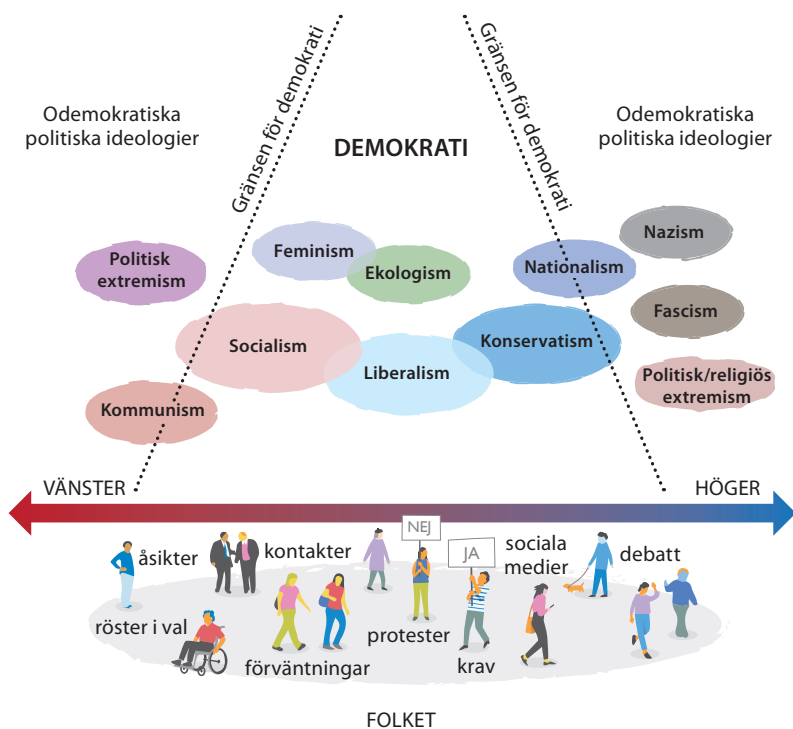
Gränsen för demokrati

Gränsen för demokrati

Odemokratiska politiska ideologier

DEMOKRATI

Odemokratiska politiska ideologier

Feminism

Ekologism

Nationalism

Nazism

Politisk extremism

Socialism

Liberalism

Konservatism

Fascism

Kommunism

Politisk/religiös extremism

VÄNSTER

HÖGER

NEJ

JA

åsikter

kontakter

sociala medier

debatt

röster i val

protester

förväntningar

krav

FOLKET